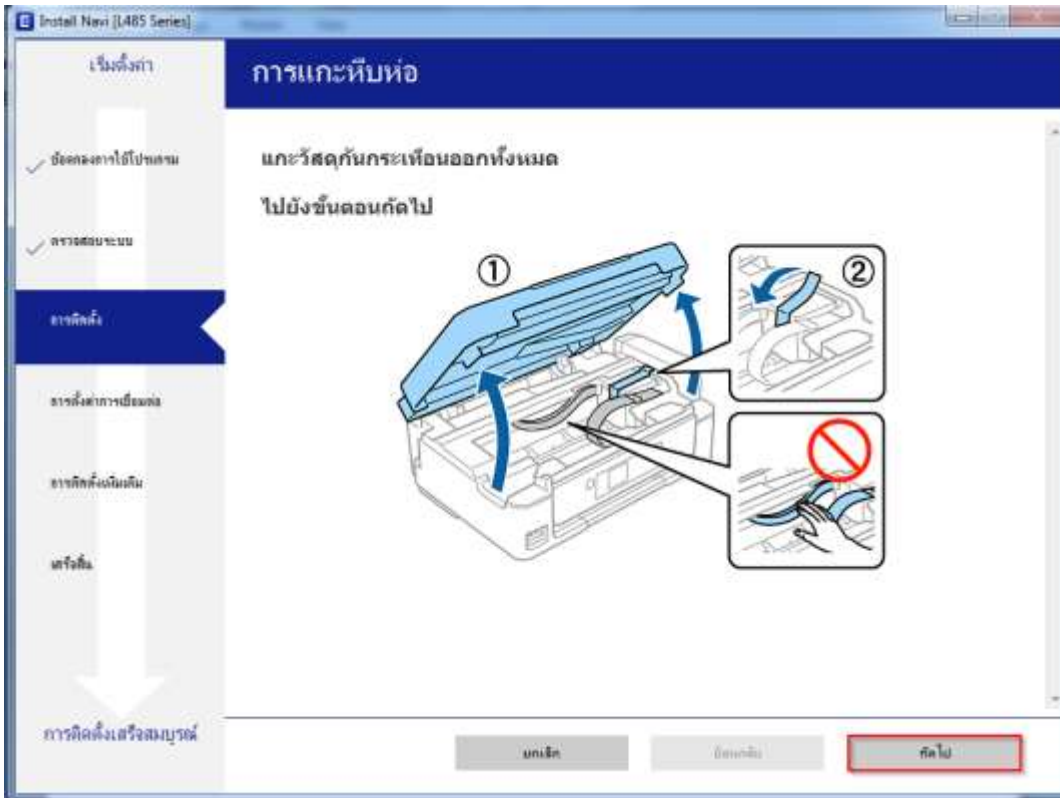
Install Navi [L485 Series]

เริ่มตั้งค่า

การแกะหีบห่อ

ข้อตกลงการใช้โปรแกรม

ตรวจสอบระบบ

การติดตั้ง

การตั้งค่าการเชื่อมต่อ

การติดตั้งเพิ่มเติม

เสร็จสิ้น

การติดตั้งเสร็จสมบูรณ์

แกะวัสดุกันกระเทือนออกทั้งหมด

ไปยังขั้นตอนถัดไป

①

②

ยกเลิก

ย้อนกลับ

ถัดไป